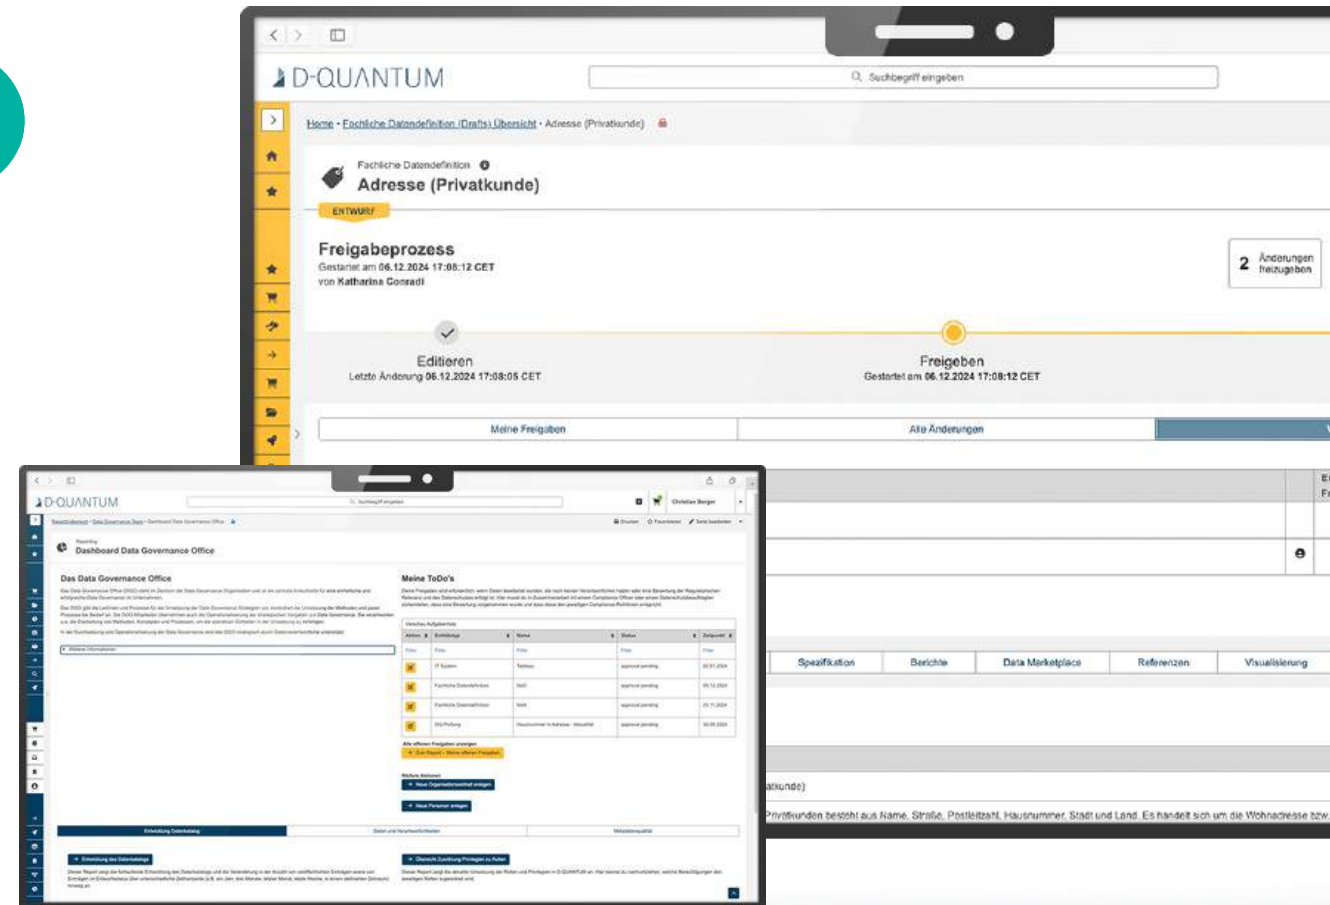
D-QUANTUM

Suchbegriff eingeben

Home • Fachliche Datendefinition (Drafts) Übersicht • Adresse (Privatkunde)

Fachliche Datendefinition

Adresse (Privatkunde)

ENTWURF

Freigabeprozess

Gestartet am 06.12.2024 17:08:12 CET

von Katharina Conradi

2 Änderungen freizugeben

Editieren

Letzte Änderung 06.12.2024 17:08:05 CET

Freigeben

Gestartet am 06.12.2024 17:08:12 CET

Meine Freigaben

Alle Änderungen

D-QUANTUM

Suchbegriff eingeben

Christian Berger

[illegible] • Data Governance Team • Dashboard Data Governance Office

Drucken Favorisieren Seite bearbeiten

Reporting

Dashboard Data Governance Office

Das Data Governance Office

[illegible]

Weitere Informationen

Meine ToDo's

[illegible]

Verschiedene Aufgabenliste

| Aktion | Entitätstyp | Name | Status | Zeitpunkt |
|---|---|---|---|---|
| Filter | Filter | Filter | Filter | Filter |
| | IT System | Tableau | approval pending | 02.01.2024 |
| | Fachliche Datendefinition | NAV | approval pending | 05.12.2024 |
| | Fachliche Datendefinition | NAV | approval pending | 05.11.2024 |
| | DQ-Prüfung | Hausnummer in Adresse - Aktualität | approval pending | 30.09.2024 |

Alle offenen Freigaben anzeigen

Zum Report - Meine offenen Freigaben

Weitere Aktionen

Neue Organisationseinheit anlegen

Neue Personen anlegen

Entwicklung Datenkatalog

Daten und Verantwortlichkeiten

Metadatenqualität

Entwicklung des Datenkatalogs

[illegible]

Übersicht Zuordnung Privilegien zu Rollen

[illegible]

Spezifikation

Berichte

Data Marketplace

Referenzen

Visualisierung

atkunde)

Privatkunden besteht aus Name, Straße, Postleitzahl, Hausnummer, Stadt und Land. Es handelt sich um die Wohnadresse bzw.